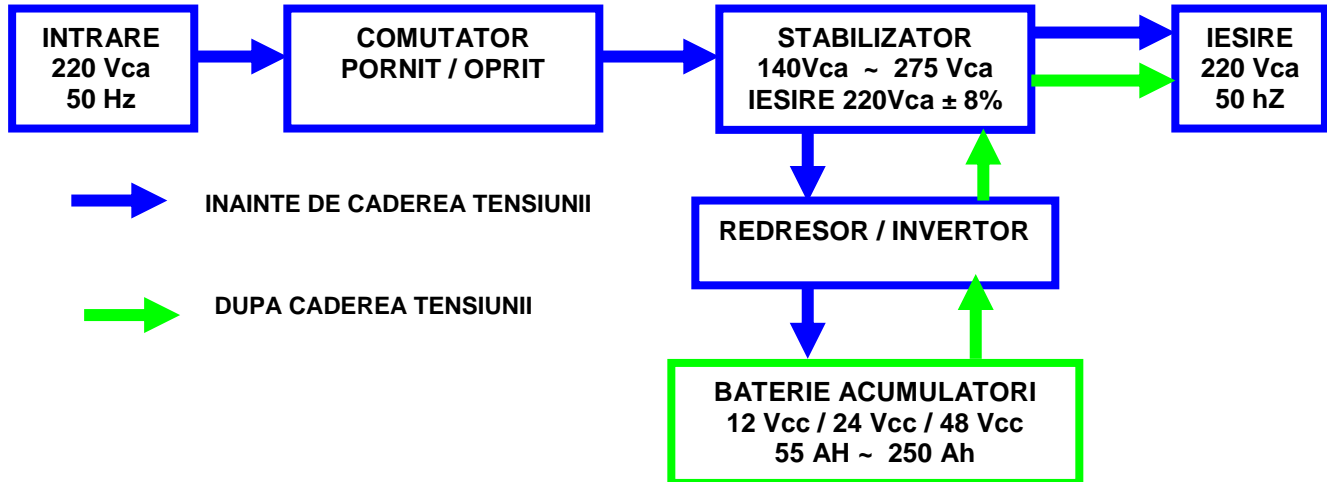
INTRARE
220 Vca
50 Hz

COMUTATOR
PORNIT / OPRIT

STABILIZATOR
140Vca ~ 275 Vca
IESIRE 220Vca ± 8%

IESIRE
220 Vca
50 hZ

INAINTE DE CADEREA TENSIUNII

REDRESOR / INVERTOR

DUPA CADEREA TENSIUNII

BATERIE ACUMULATORI
12 Vcc / 24 Vcc / 48 Vcc
55 AH ~ 250 Ah